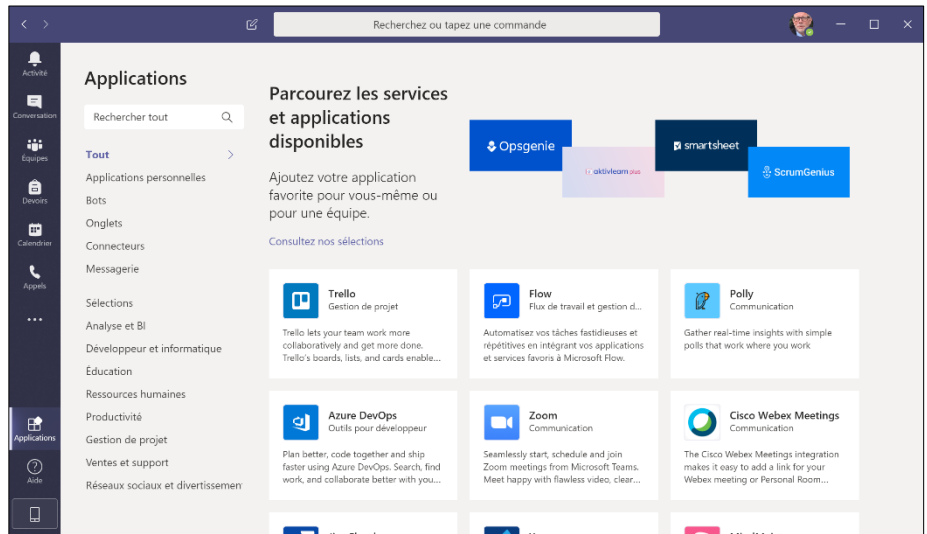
Recherchez ou tapez une commande

Activité
Conversation
Équipes
Devoirs
Calendrier
Appels
...
Applications
Aide

Applications

Rechercher tout

Tout
Applications personnelles
Bots
Onglets
Connecteurs
Messagerie

Sélections
Analyse et BI
Développeur et informatique
Éducation
Ressources humaines
Productivité
Gestion de projet
Ventes et support
Réseaux sociaux et divertissemen

Parcourez les services et applications disponibles

Ajoutez votre application favorite pour vous-même ou pour une équipe.

Consultez nos sélections

Opsgenie
aktivlearn plus
smartsheet
ScrumGenius

Trello
Gestion de projet
Trello lets your team work more collaboratively and get more done. Trello's boards, lists, and cards enable...

Flow
Flux de travail et gestion d...
Automatisez vos tâches fastidieuses et répétitives en intégrant vos applications et services favoris à Microsoft Flow.

Polly
Communication
Gather real-time insights with simple polls that work where you work

Azure DevOps
Outils pour développeur
Plan better, code together and ship faster using Azure DevOps. Search, find work, and collaborate better with you...

Zoom
Communication
Seamlessly start, schedule and join Zoom meetings from Microsoft Teams. Meet happy with flawless video, clear...

Cisco Webex Meetings
Communication
The Cisco Webex Meetings integration makes it easy to add a link for your Webex meeting or Personal Room...